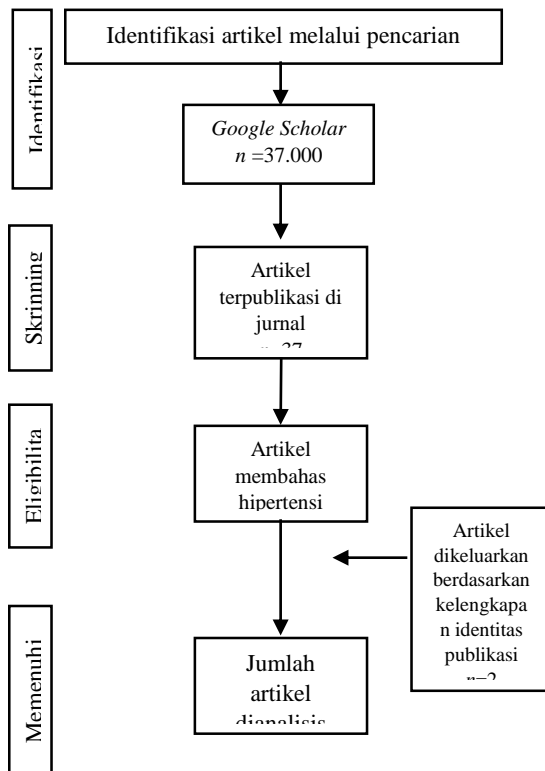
Identifikasi

Identifikasi artikel melalui pencarian

*Google Scholar*
*n* =37.000

Skrinning

Artikel terpublikasi di jurnal
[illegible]

Eligibilita

Artikel membahas hipertensi

Artikel dikeluarkan berdasarkan kelengkapan identitas publikasi
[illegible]

Memenuhi

Jumlah artikel dianalisis